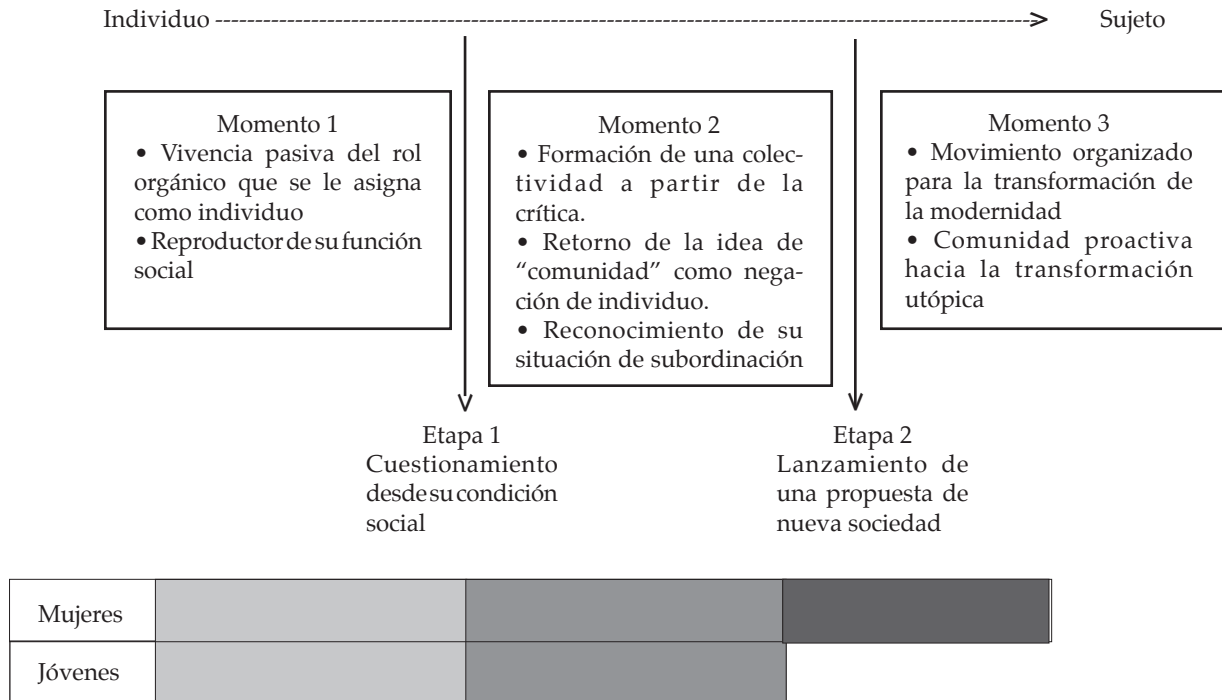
Individuo ------------------------------------------------------------------------------------------------> Sujeto

Momento 1
• Vivencia pasiva del rol orgánico que se le asigna como individuo
• Reproductor de su función social

Momento 2
• Formación de una colectividad a partir de la crítica.
• Retorno de la idea de "comunidad" como negación de individuo.
• Reconocimiento de su situación de subordinación

Momento 3
• Movimiento organizado para la transformación de la modernidad
• Comunidad proactiva hacia la transformación utópica

Etapa 1
Cuestionamiento desde su condición social

Etapa 2
Lanzamiento de una propuesta de nueva sociedad

| Mujeres | | | |
|---|---|---|---|
| Jóvenes | | | |